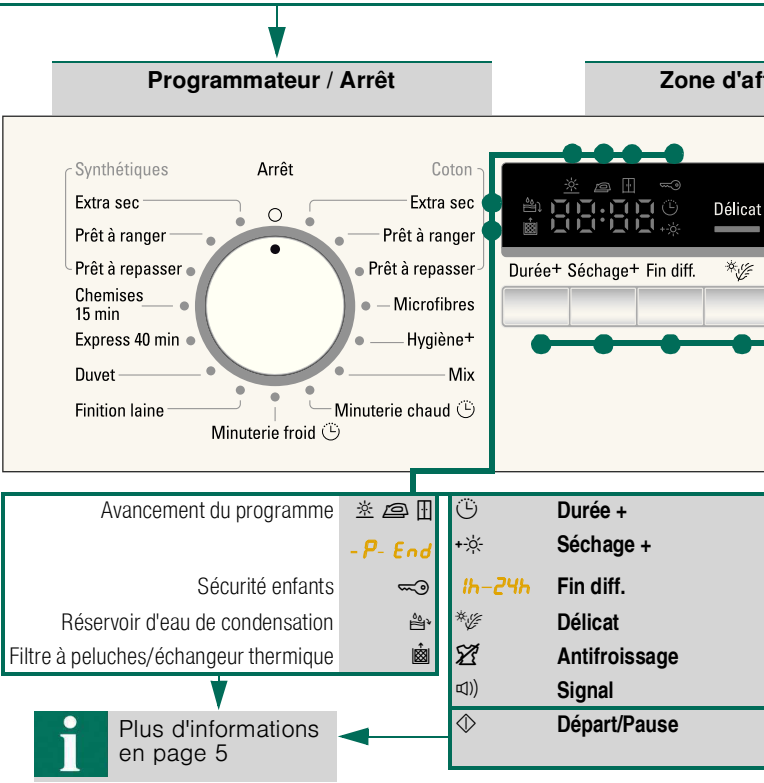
Programmateur / Arrêt

Zone d'af

Synthétiques

Arrêt

Coton

Extra sec

Extra sec

Prêt à ranger

Prêt à ranger

Prêt à repasser

Prêt à repasser

Chemises 15 min

Microfibres

Express 40 min

Hygiène+

Duvet

Mix

Finition laine

Minuterie chaud

Minuterie froid

88:88

Délicat

Durée+ Séchage+ Fin diff.

Avancement du programme

-P- End

Sécurité enfants

Réservoir d'eau de condensation

Filtre à peluches/échangeur thermique

Durée +

Séchage +

1h-24h Fin diff.

Délicat

Antifroissage

Signal

Départ/Pause

i

Plus d'informations en page 5